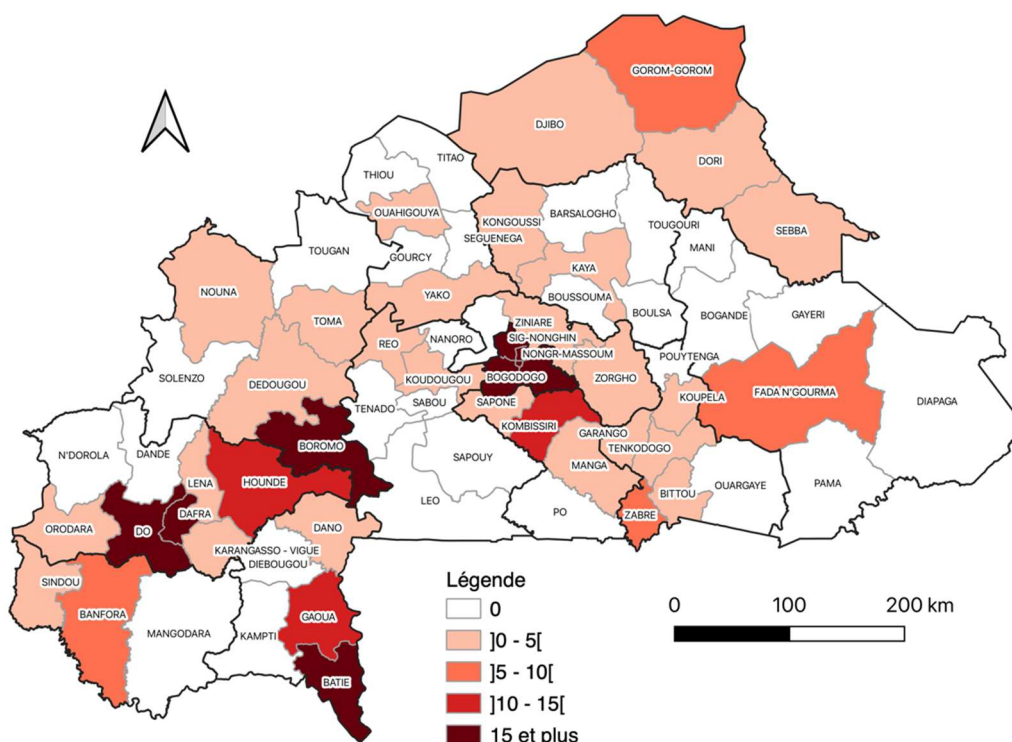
GOROM-GOROM
DJIBO
TITAO
THIOU
DORI
OUAHIGOUYA
KONGOUSSI
BARSALOGHO
TOUGOURI
SEGUENEGA
MANI
SEBBA
TOUGAN
GOURCY
KAYA
NOUNA
YAKO
BOUSSOUMA
BOULSA
TOMA
ZINIARE
BOGANDE
GAYERI
REO
NANORO
SIG-NONGHIN
NONGR-MASSOUM
POUYTENGA
SOLENZO
DEDOUGOU
KOUDOUGOU
BOGODOGO
ZORGHO
TENADO
SABOU
SAPONE
KOUPELA
FADA N'GOURMA
DIAPAGA
BOROMO
KOMBISSIRI
GARANGO
N'DOROLA
DANDE
TENKODOGO
MANGA
SAPOUY
LENA
HOUNDE
BITTOU
OUARGAYE
PAMA
LEO
DAFRA
PO
ZABRE
ORODARA
DO
DANO
KARANGASSO - VIGUE
DIEBOUGOU
SINDOU
BANFORA
MANGODARA
KAMPTI
GAOUA
BATIE
Légende
0
]0 - 5[
]5 - 10[
]10 - 15[
15 et plus
0
100
200 km